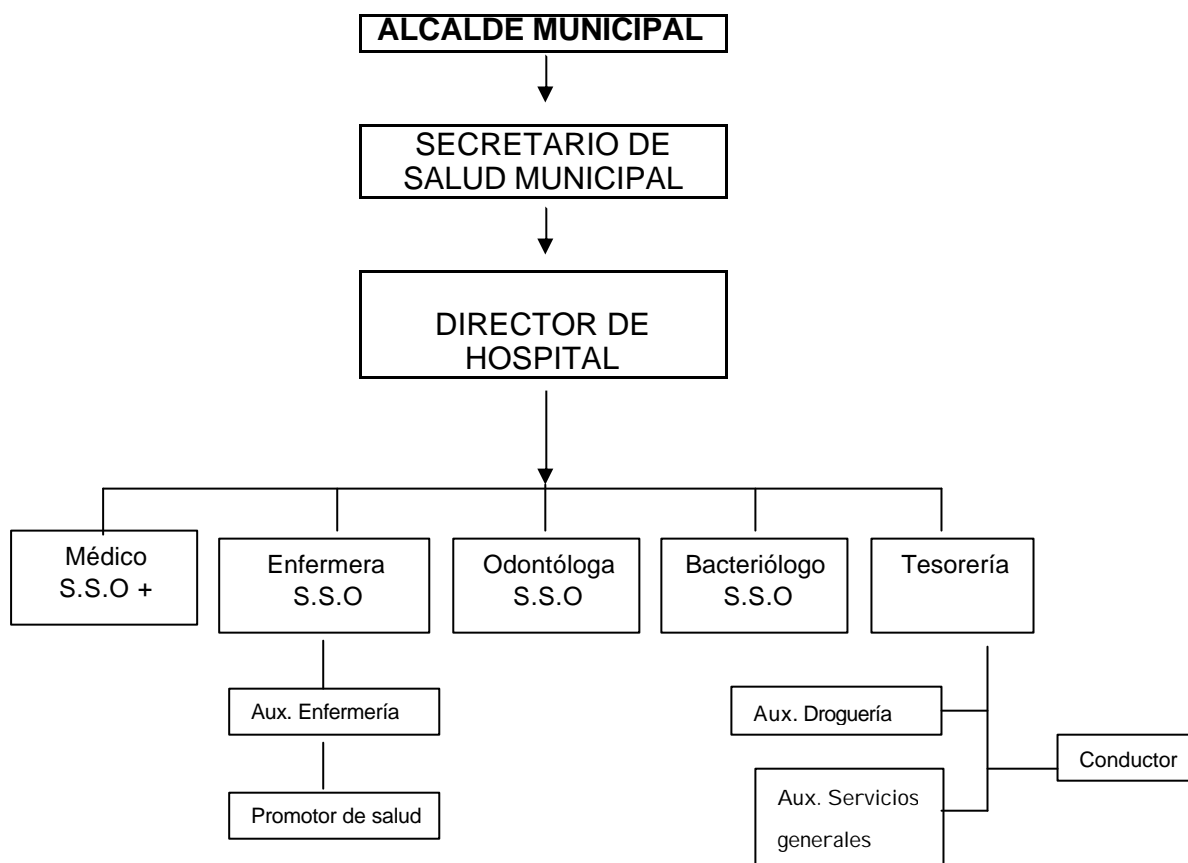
ALCALDE MUNICIPAL

SECRETARIO DE SALUD MUNICIPAL

DIRECTOR DE HOSPITAL

Médico S.S.O +

Enfermera S.S.O

Odontóloga S.S.O

Bacteriólogo S.S.O

Tesorería

Aux. Enfermería

Promotor de salud

Aux. Droguería

Conductor

Aux. Servicios generales